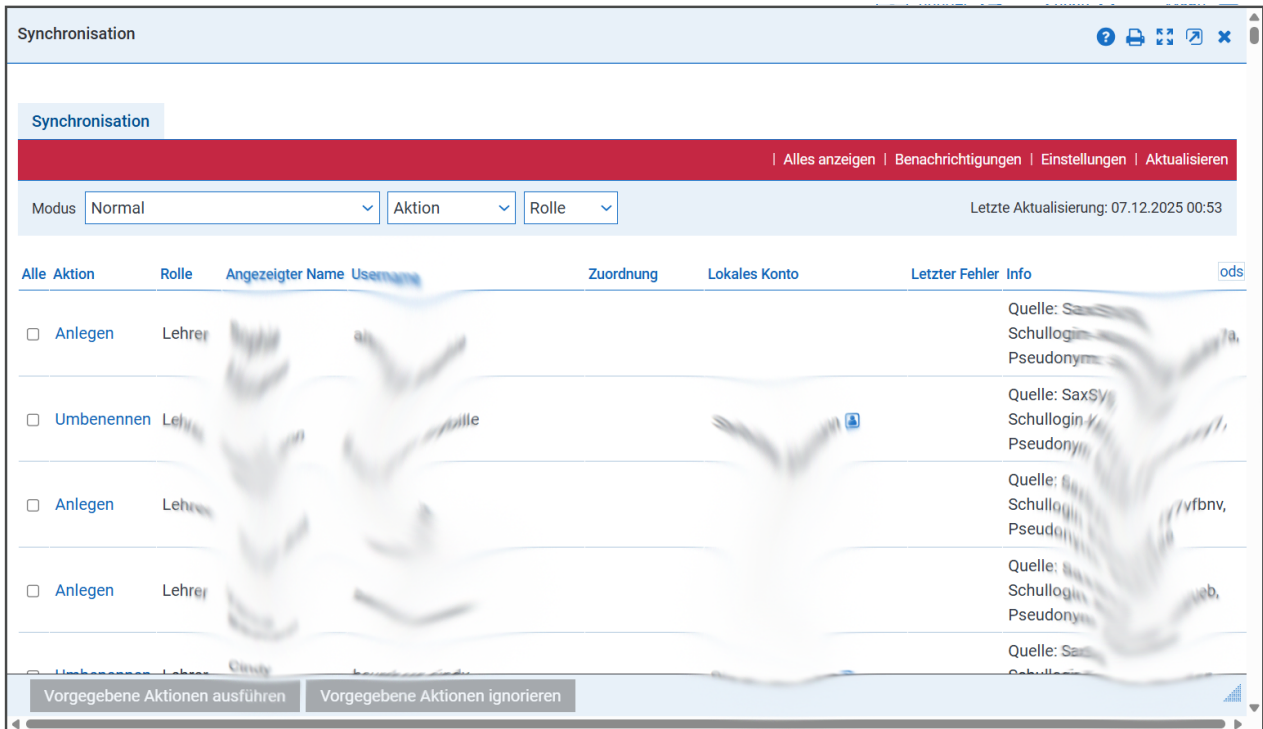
Synchronisation

Synchronisation

| Alles anzeigen | Benachrichtigungen | Einstellungen | Aktualisieren

Modus Normal Aktion Rolle

Letzte Aktualisierung: 07.12.2025 00:53

| Alle | Aktion | Rolle | Angezeigter Name | Username | Zuordnung | Lokales Konto | Letzter Fehler | Info | ods |
|---|---|---|---|---|---|---|---|---|---|
| ☐ | Anlegen | Lehrer | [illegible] | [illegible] | | | | Quelle: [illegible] Schullogin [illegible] Pseudonym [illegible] | |
| ☐ | Umbenennen | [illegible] | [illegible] | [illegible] | | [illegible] | | Quelle: SaxS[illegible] Schullogin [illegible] Pseudony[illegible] | |
| ☐ | Anlegen | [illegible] | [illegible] | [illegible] | | | | Quelle: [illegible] Schullogin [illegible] vfbnv, Pseudo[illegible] | |
| ☐ | Anlegen | Lehrer | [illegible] | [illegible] | | | | Quelle: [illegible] Schullogin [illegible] Pseudonym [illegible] | |
| ☐ | Umbenennen | Lehrer | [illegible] | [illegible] | | | | Quelle: Sax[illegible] Schullogin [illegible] | |

Vorgegebene Aktionen ausführen   Vorgegebene Aktionen ignorieren